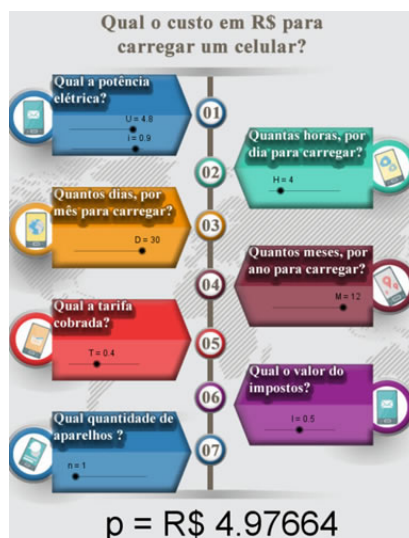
Qual o custo em R$ para carregar um celular?

Qual a potência elétrica?
U = 4.8
I = 0.9

01

Quantas horas, por dia para carregar?
H = 4

02

Quantos dias, por mês para carregar?
D = 30

03

Quantos meses, por ano para carregar?
M = 12

04

Qual a tarifa cobrada?
T = 0.4

05

Qual o valor do impostos?
I = 0.5

06

Qual quantidade de aparelhos ?
n = 1

07

p = R$ 4.97664